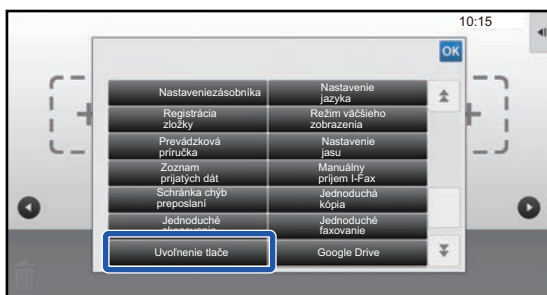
10:15

OK

| Nastaveniezásobníka | Nastavenie jazyka |
|---|---|
| Registrácia zložky | Režim väčšieho zobrazenia |
| Prevádzková príručka | Nastavenie jasu |
| Zoznam prijatých dát | Manuálny príjem I-Fax |
| Schránka chýb preposlaní | Jednoduchá kópia |
| Jednoduché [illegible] | Jednoduché faxovanie |
| Uvoľnenie tlače | Google Drive |